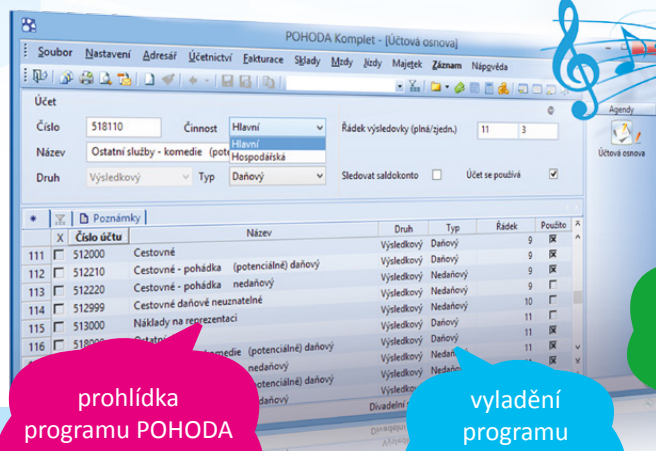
POHODA Komplet - [Účtová osnova]

Soubor Nastavení Adresář Účetnictví Fakturace Sklady Mzdy Jízdy Majetek Záznam Nápověda

Agendy
Účtová osnova

Účet
Číslo 518110
Činnost Hlavní
Hlavní
Hospodářská
Řádek výsledovky (plná/zjedn.) 11 3
Název Ostatní služby - komedie (pot
Druh Výsledkový Typ Daňový
Sledovat saldokonto
Účet se používá

Poznámky

| | X | Číslo účtu | Název | Druh | Typ | Řádek | Použito |
|---|---|---|---|---|---|---|---|
| 111 | | 512000 | Cestovné | Výsledkový | Daňový | 9 | ☒ |
| 112 | | 512210 | Cestovné - pohádka (potenciálně) daňový | Výsledkový | Daňový | 9 | ☒ |
| 113 | | 512220 | Cestovné - pohádka nedaňový | Výsledkový | Nedaňový | 9 | ☐ |
| 114 | | 512999 | Cestovné daňově neuznatelné | Výsledkový | Nedaňový | 10 | ☐ |
| 115 | | 513000 | Náklady na reprezentaci | Výsledkový | Daňový | 11 | ☒ |
| 116 | | 518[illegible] | Ostatní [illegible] komedie (potenciálně) daňový | Výsledkový | Daňový | 11 | ☒ |
| | | | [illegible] nedaňový | Výsledkový | Nedaňový | 11 | ☒ |
| | | | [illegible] (potenciálně) daňový | Výsledkový | Daňový | 11 | ☒ |
| | | | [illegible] | Divadelní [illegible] | | | |

prohlídka programu POHODA

vyladění programu